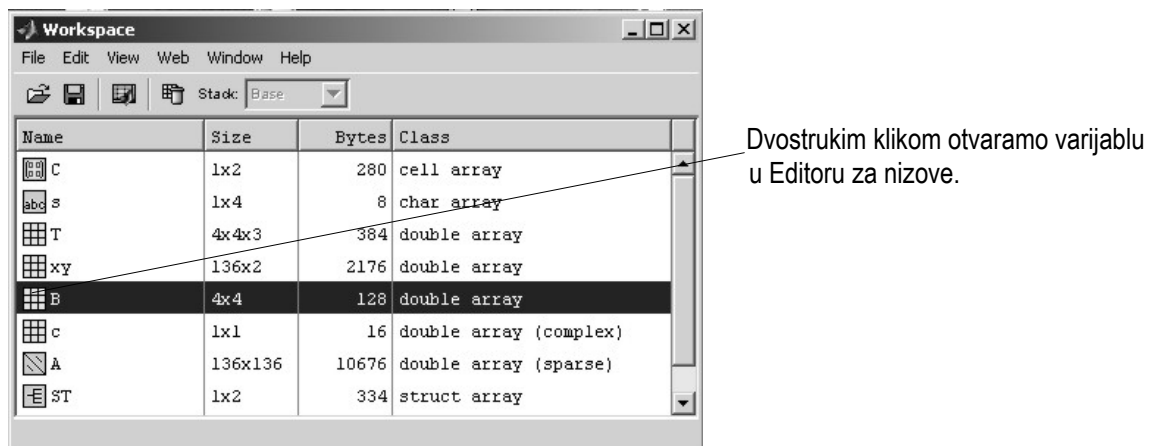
Workspace

File Edit View Web Window Help

Stack: Base

| Name | Size | Bytes | Class |
|---|---|---|---|
| C | 1x2 | 280 | cell array |
| s | 1x4 | 8 | char array |
| T | 4x4x3 | 384 | double array |
| xy | 136x2 | 2176 | double array |
| B | 4x4 | 128 | double array |
| c | 1x1 | 16 | double array (complex) |
| A | 136x136 | 10676 | double array (sparse) |
| ST | 1x2 | 334 | struct array |

Dvostrukim klikom otvaramo varijablu u Editoru za nizove.